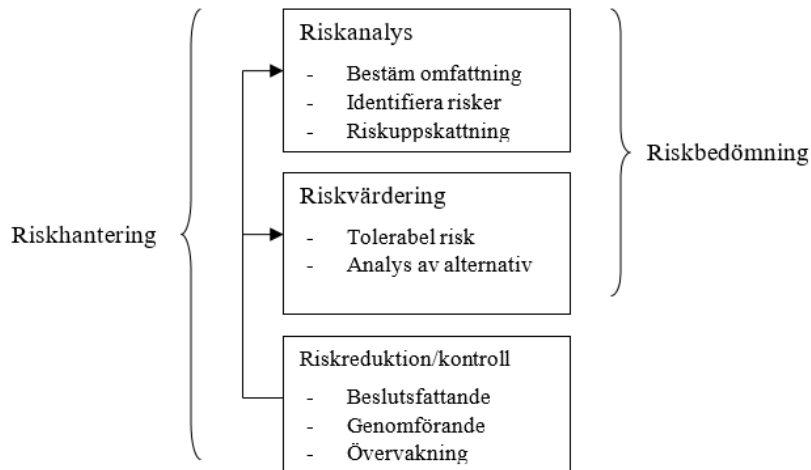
Riskhantering

Riskanalys
- Bestäm omfattning
- Identifiera risker
- Riskuppskattning

Riskvärdering
- Tolerabel risk
- Analys av alternativ

Riskbedömning

Riskreduktion/kontroll
- Beslutsfattande
- Genomförande
- Övervakning